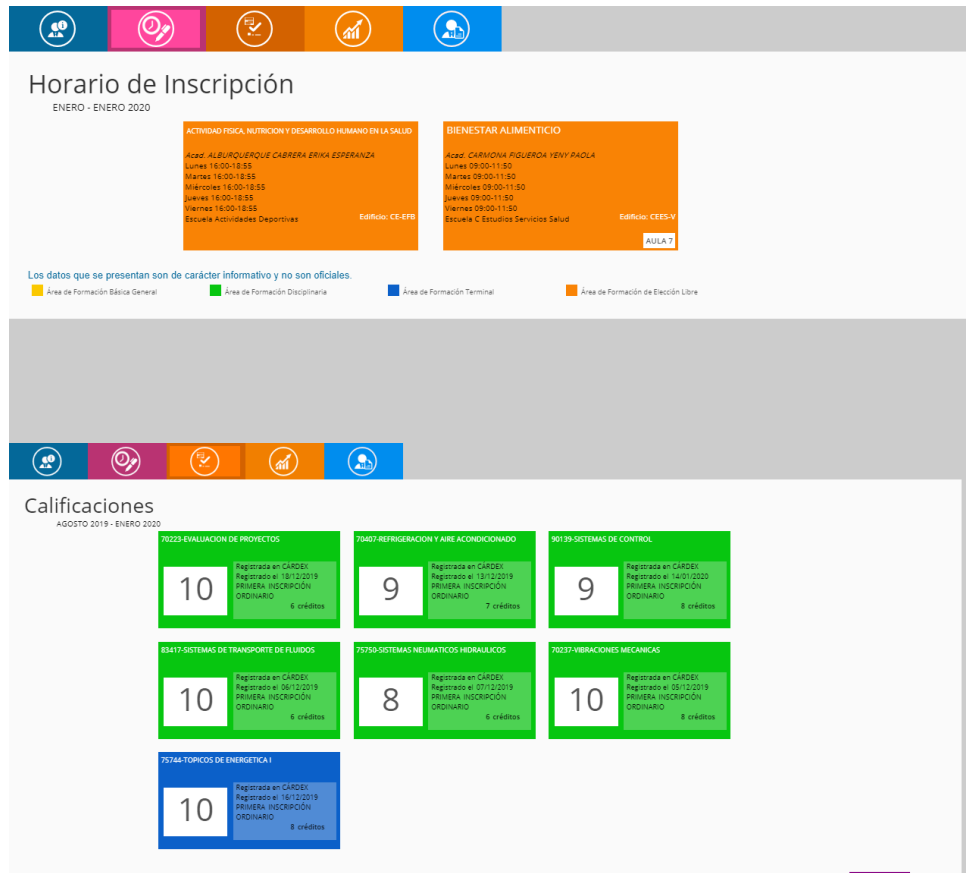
Horario de Inscripción
ENERO - ENERO 2020

ACTIVIDAD FISICA, NUTRICION Y DESARROLLO HUMANO EN LA SALUD
Acad. ALBURQUERQUE CABRERA ERIKA ESPERANZA
Lunes 16:00-18:55
Martes 16:00-18:55
Miércoles 16:00-18:55
Jueves 16:00-18:55
Viernes 16:00-18:55
Escuela Actividades Deportivas
Edificio: CE-EFB

BIENESTAR ALIMENTICIO
Acad. CARMONA FIGUEROA YENY PAOLA
Lunes 09:00-11:50
Martes 09:00-11:50
Miércoles 09:00-11:50
Jueves 09:00-11:50
Viernes 09:00-11:50
Escuela C Estudios Servicios Salud
Edificio: CEES-V
AULA 7

Los datos que se presentan son de carácter informativo y no son oficiales.
Área de Formación Básica General
Área de Formación Disciplinaria
Área de Formación Terminal
Área de Formación de Elección Libre

Calificaciones
AGOSTO 2019 - ENERO 2020

70223-EVALUACION DE PROYECTOS
10
Registrada en CÁRDEX
Registrado el 18/12/2019
PRIMERA INSCRIPCIÓN
ORDINARIO
6 créditos

70407-REFRIGERACION Y AIRE ACONDICIONADO
9
Registrada en CÁRDEX
Registrado el 13/12/2019
PRIMERA INSCRIPCIÓN
ORDINARIO
7 créditos

90139-SISTEMAS DE CONTROL
9
Registrada en CÁRDEX
Registrado el 14/01/2020
PRIMERA INSCRIPCIÓN
ORDINARIO
8 créditos

83417-SISTEMAS DE TRANSPORTE DE FLUIDOS
10
Registrada en CÁRDEX
Registrado el 06/12/2019
PRIMERA INSCRIPCIÓN
ORDINARIO
6 créditos

75750-SISTEMAS NEUMATICOS HIDRAULICOS
8
Registrada en CÁRDEX
Registrado el 07/12/2019
PRIMERA INSCRIPCIÓN
ORDINARIO
6 créditos

70237-VIBRACIONES MECANICAS
10
Registrada en CÁRDEX
Registrado el 05/12/2019
PRIMERA INSCRIPCIÓN
ORDINARIO
8 créditos

75744-TOPICOS DE ENERGETICA I
10
Registrada en CÁRDEX
Registrado el 16/12/2019
PRIMERA INSCRIPCIÓN
ORDINARIO
8 créditos